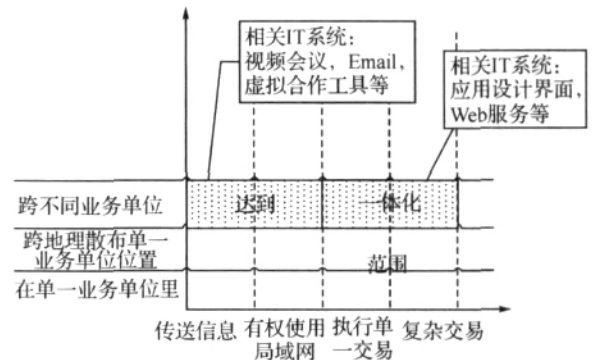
相关IT系统：视频会议，Email，虚拟合作工具等

相关IT系统：应用设计界面，Web服务等

跨不同业务单位
跨地理散布单一业务单位位置
在单一业务单位里

达到
一体化
范围

传送信息
有权使用局域网
执行单一交易
复杂交易